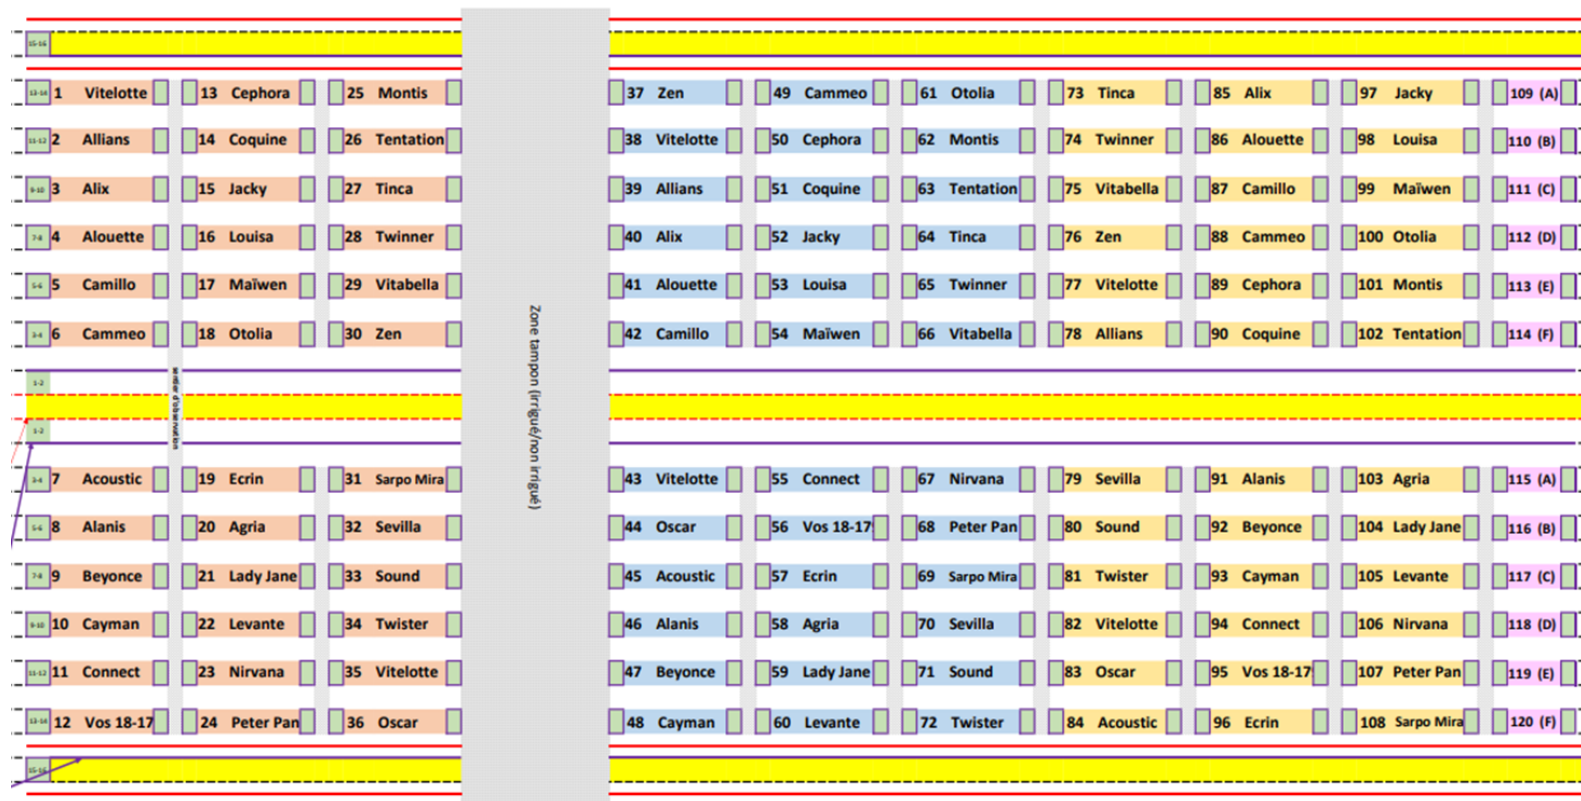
15-16

13-14 1 Vitelotte | 13 Cephora | 25 Montis | 37 Zen | 49 Cammeo | 61 Otolia | 73 Tinca | 85 Alix | 97 Jacky | 109 (A)
11-12 2 Allians | 14 Coquine | 26 Tentation | 38 Vitelotte | 50 Cephora | 62 Montis | 74 Twinner | 86 Alouette | 98 Louisa | 110 (B)
9-10 3 Alix | 15 Jacky | 27 Tinca | 39 Allians | 51 Coquine | 63 Tentation | 75 Vitabella | 87 Camillo | 99 Maïwen | 111 (C)
7-8 4 Alouette | 16 Louisa | 28 Twinner | 40 Alix | 52 Jacky | 64 Tinca | 76 Zen | 88 Cammeo | 100 Otolia | 112 (D)
5-6 5 Camillo | 17 Maïwen | 29 Vitabella | 41 Alouette | 53 Louisa | 65 Twinner | 77 Vitelotte | 89 Cephora | 101 Montis | 113 (E)
3-4 6 Cammeo | 18 Otolia | 30 Zen | 42 Camillo | 54 Maïwen | 66 Vitabella | 78 Allians | 90 Coquine | 102 Tentation | 114 (F)

1-2
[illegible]
Zone tampon (irrigué/non irrigué)
1-2

3-4 7 Acoustic | 19 Ecrin | 31 Sarpo Mira | 43 Vitelotte | 55 Connect | 67 Nirvana | 79 Sevilla | 91 Alanis | 103 Agria | 115 (A)
5-6 8 Alanis | 20 Agria | 32 Sevilla | 44 Oscar | 56 Vos 18-17 | 68 Peter Pan | 80 Sound | 92 Beyonce | 104 Lady Jane | 116 (B)
7-8 9 Beyonce | 21 Lady Jane | 33 Sound | 45 Acoustic | 57 Ecrin | 69 Sarpo Mira | 81 Twister | 93 Cayman | 105 Levante | 117 (C)
9-10 10 Cayman | 22 Levante | 34 Twister | 46 Alanis | 58 Agria | 70 Sevilla | 82 Vitelotte | 94 Connect | 106 Nirvana | 118 (D)
11-12 11 Connect | 23 Nirvana | 35 Vitelotte | 47 Beyonce | 59 Lady Jane | 71 Sound | 83 Oscar | 95 Vos 18-17 | 107 Peter Pan | 119 (E)
13-14 12 Vos 18-17 | 24 Peter Pan | 36 Oscar | 48 Cayman | 60 Levante | 72 Twister | 84 Acoustic | 96 Ecrin | 108 Sarpo Mira | 120 (F)

15-16